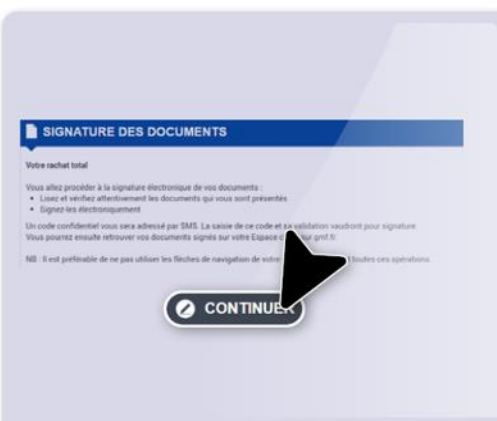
SIGNATURE DES DOCUMENTS

Votre rachat total

Vous allez procéder à la signature électronique de vos documents :
• Lisez et vérifiez attentivement les documents qui vous sont présentés
• Signez-les électroniquement

Un code confidentiel vous sera adressé par SMS. La saisie de ce code et sa validation vaudront pour signature. Vous pourrez ensuite retrouver vos documents signés sur votre Espace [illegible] sur gmf.fr

NB : Il est préférable de ne pas utiliser les flèches de navigation de votre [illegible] toutes ces opérations.

CONTINUER